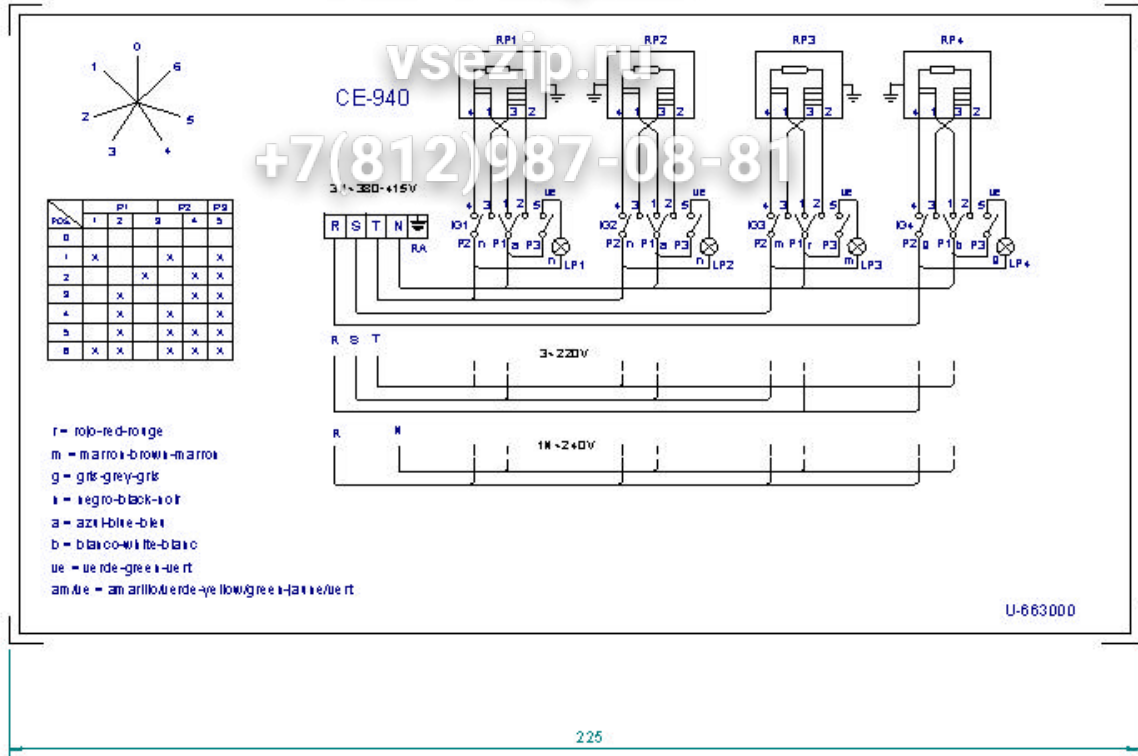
vsezip.ru
+7(812)987-08-81

CE-940

0
1
6
2
5
3
4

| POS. | P1 1 | P1 2 | 3 | P2 4 | P3 5 |
|---|---|---|---|---|---|
| 0 | | | | | |
| 1 | x | | x | | x |
| 2 | | x | | x | x |
| 3 | | x | | x | x |
| 4 | | x | x | | x |
| 5 | | x | | x | x | x |
| 6 | x | x | x | x | x |

RP1 RP2 RP3 RP4

4 1 3 2

3/~380-415V

R S T N

RA

ue
IG1 4 3 1 2 5
P2 n P1 a P3
n LP1

ue
IG2 4 3 1 2 5
P2 n P1 a P3
n LP2

ue
IG3 4 3 1 2 5
P2 m P1 r P3
m LP3

ue
IG4 4 3 1 2 5
P2 g P1 b P3
g LP4

R S T
3~220V

R N
1N~240V

r = rojo-red-rouge
m = marron-brown-marron
g = gris-grey-gris
n = negro-black-noir
a = azul-blue-bleu
b = blanco-white-blanco
ue = uerde-green-uert
am/ue = amarillo/uerde-yellow/green-jaune/uert

U-663000

225